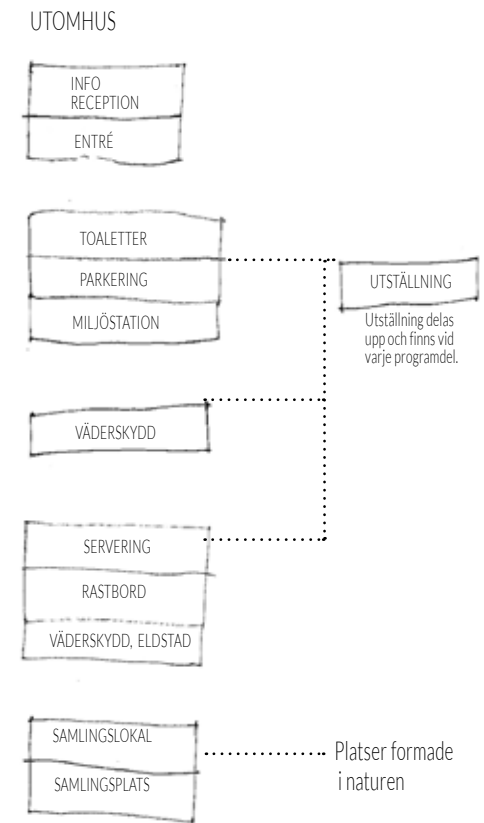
UTOMHUS

INFO
RECEPTION

ENTRÉ

TOALETTER

PARKERING

MILJÖSTATION

UTSTÄLLNING

Utställning delas upp och finns vid varje programdel.

VÄDERSKYDD

SERVERING

RASTBORD

VÄDERSKYDD, ELDSTAD

SAMLINGSLOKAL

SAMLINGSPLATS

Platser formade i naturen